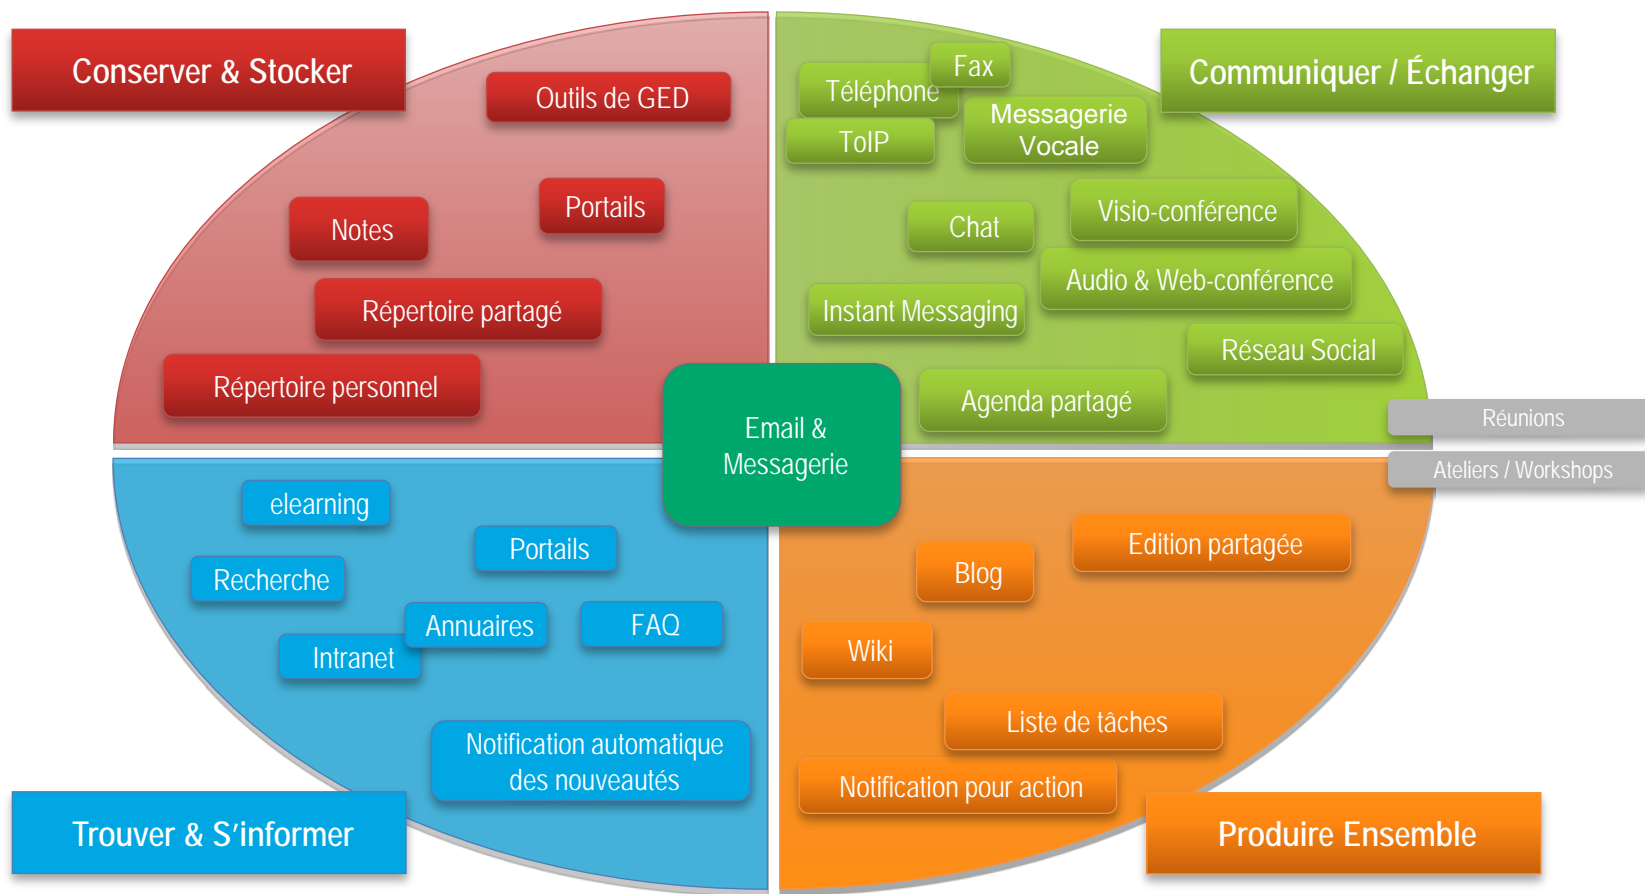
Conserver & Stocker

Outils de GED

Portails

Notes

Répertoire partagé

Répertoire personnel

Communiquer / Échanger

Téléphone

Fax

ToIP

Messagerie Vocale

Chat

Visio-conférence

Audio & Web-conférence

Instant Messaging

Réseau Social

Agenda partagé

Réunions

Ateliers / Workshops

Email & Messagerie

elearning

Portails

Recherche

Annuaires

FAQ

Intranet

Notification automatique des nouveautés

Trouver & S'informer

Edition partagée

Blog

Wiki

Liste de tâches

Notification pour action

Produire Ensemble